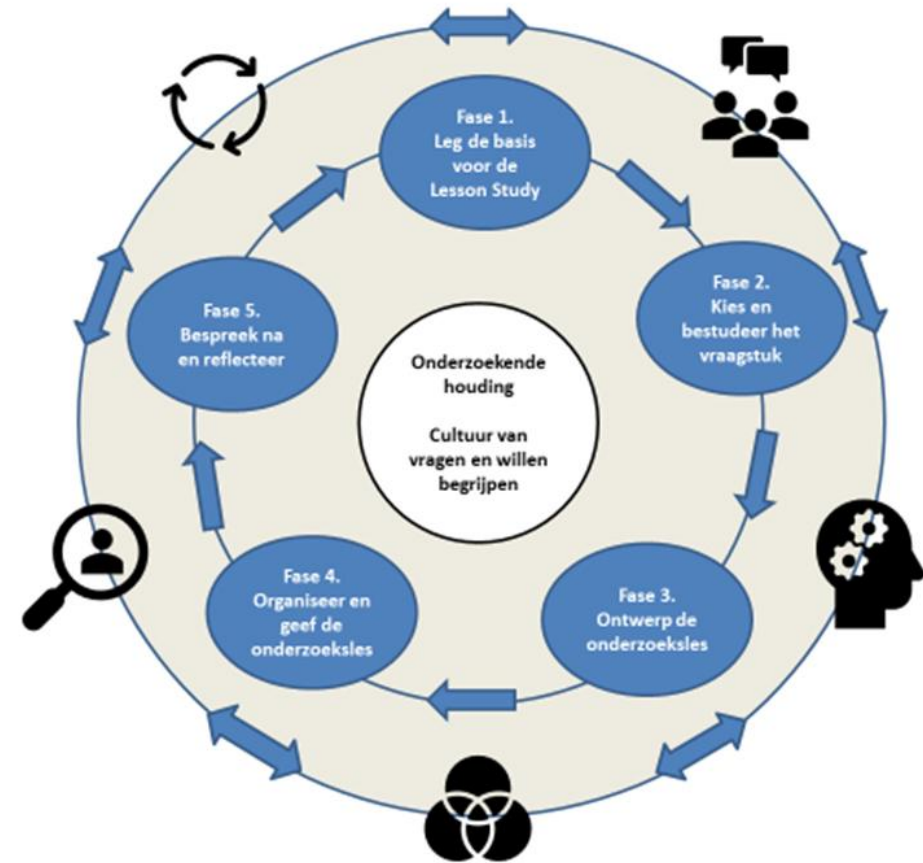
Fase 1.
Leg de basis voor de Lesson Study

Fase 2.
Kies en bestudeer het vraagstuk

Fase 3.
Ontwerp de onderzoeksles

Fase 4.
Organiseer en geef de onderzoeksles

Fase 5.
Bespreek na en reflecteer

Onderzoekende houding

Cultuur van vragen en willen begrijpen